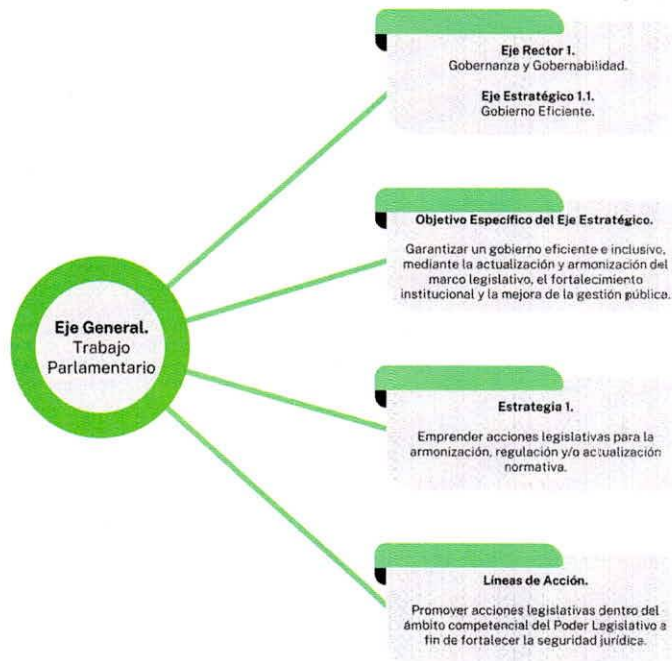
Eje General.
Trabajo Parlamentario

Eje Rector 1.
Gobernanza y Gobernabilidad.

Eje Estratégico 1.1.
Gobierno Eficiente.

Objetivo Específico del Eje Estratégico.

Garantizar un gobierno eficiente e inclusivo, mediante la actualización y armonización del marco legislativo, el fortalecimiento institucional y la mejora de la gestión pública.

Estrategia 1.

Emprender acciones legislativas para la armonización, regulación y/o actualización normativa.

Líneas de Acción.

Promover acciones legislativas dentro del ámbito competencial del Poder Legislativo a fin de fortalecer la seguridad jurídica.